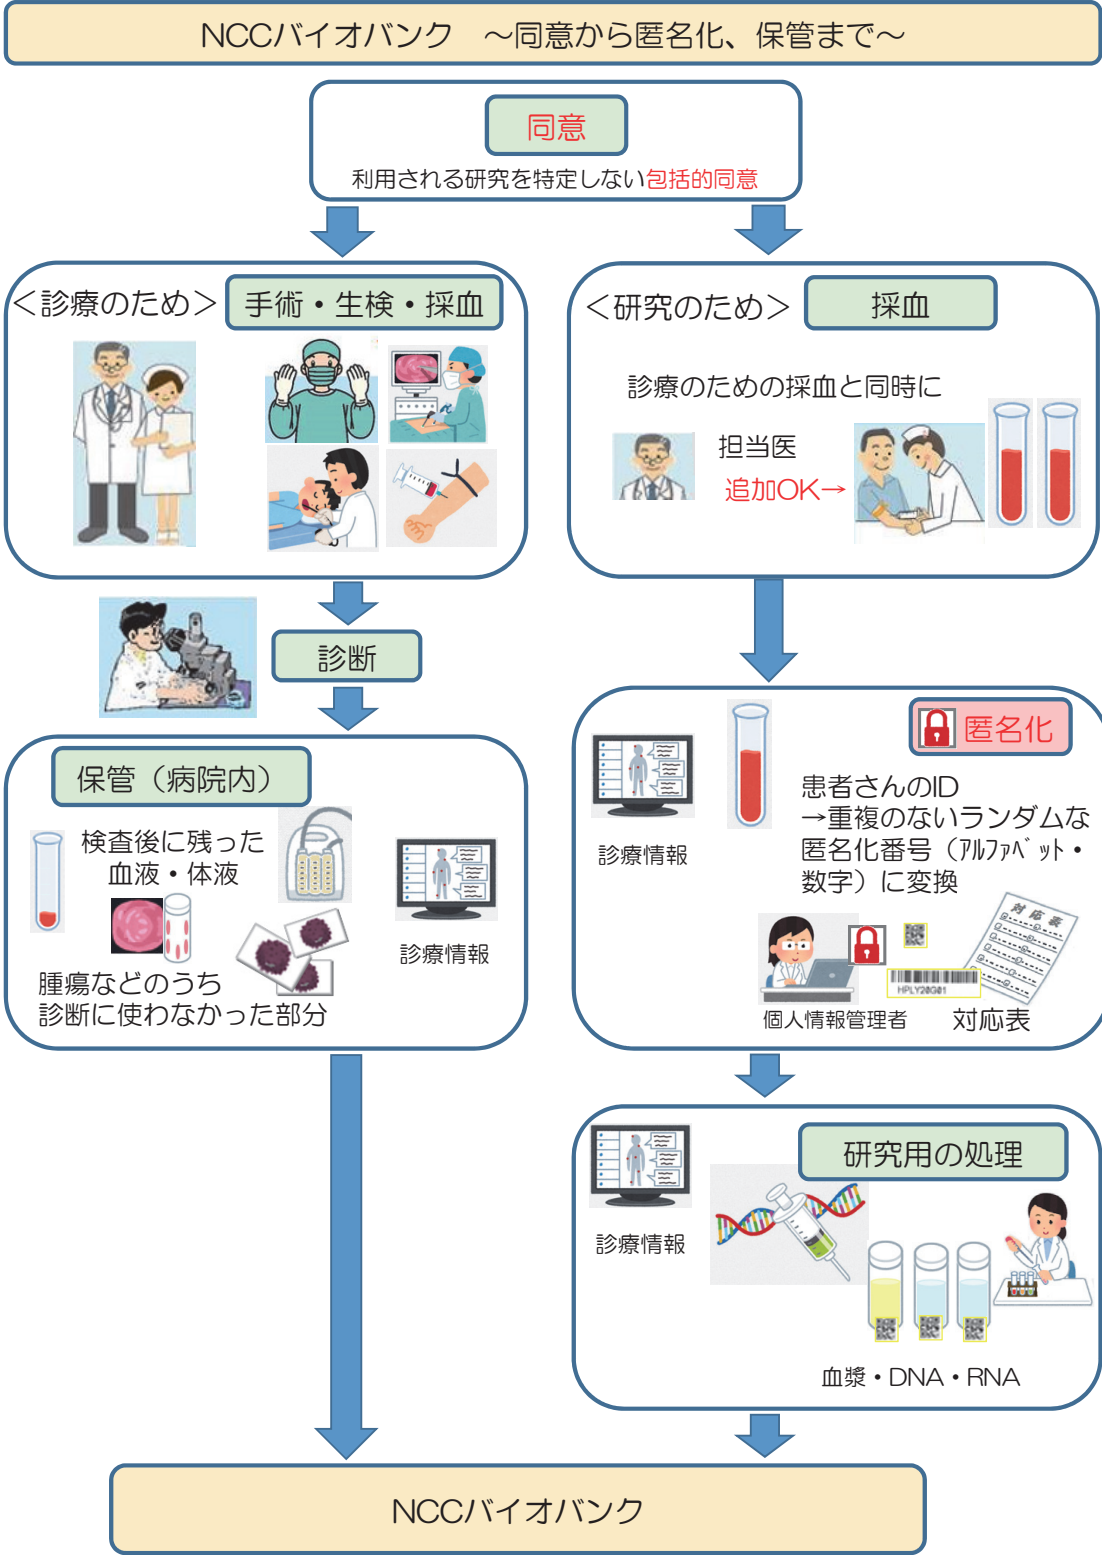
NCCバイオバンク　～同意から匿名化、保管まで～

同意

利用される研究を特定しない包括的同意

＜診療のため＞ 手術・生検・採血

＜研究のため＞ 採血

診療のための採血と同時に

担当医

追加OK→

診断

保管（病院内）

検査後に残った血液・体液

腫瘍などのうち診断に使わなかった部分

診療情報

診療情報

匿名化

患者さんのID →重複のないランダムな匿名化番号（ｱﾙﾌｧﾍﾞｯﾄ・数字）に変換

対応表

HPLY20G01

個人情報管理者

対応表

診療情報

研究用の処理

血漿・DNA・RNA

NCCバイオバンク